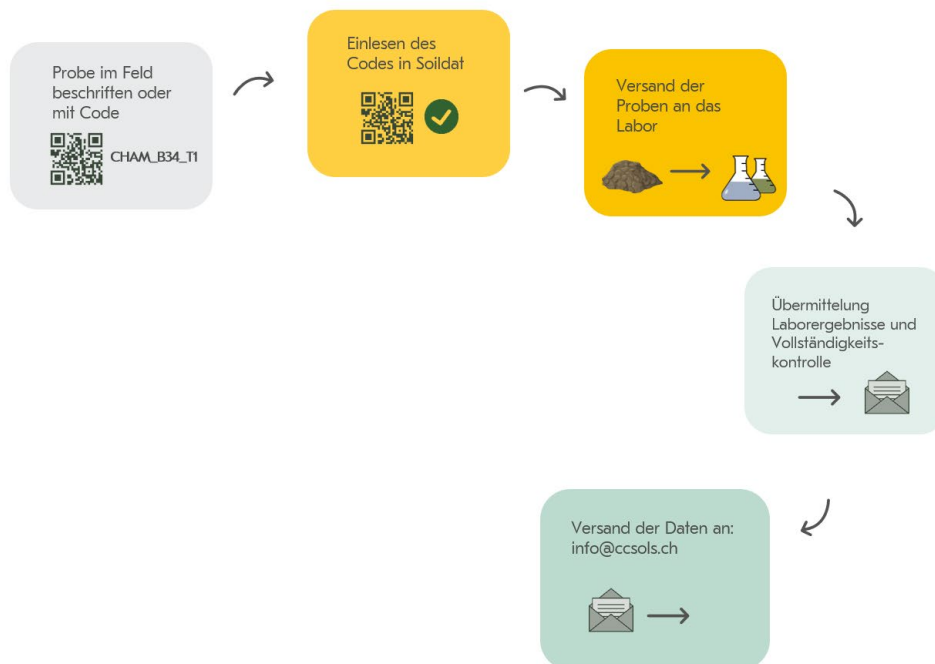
Probe im Feld beschriften oder mit Code

CHAM_B34_T1

Einlesen des Codes in Soildat

Versand der Proben an das Labor

Übermittelung Laborergebnisse und Vollständigkeitskontrolle

Versand der Daten an: info@ccsols.ch